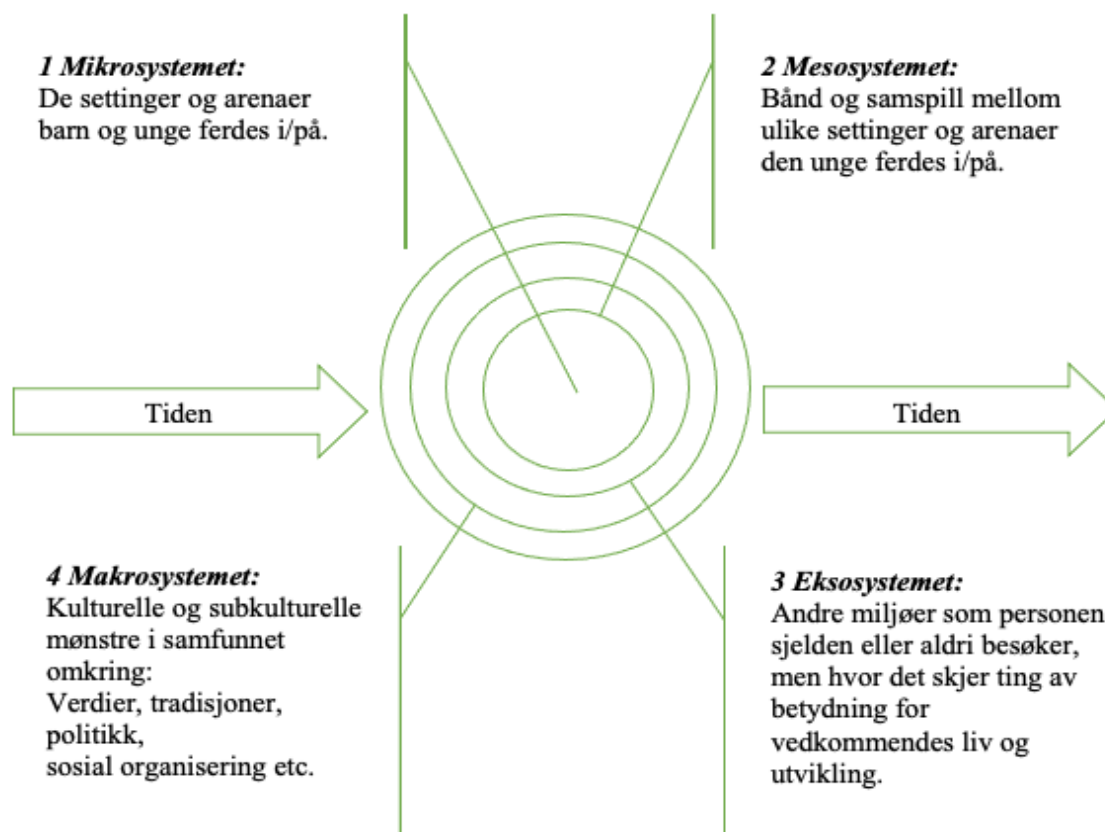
*1 Mikrosystemet:*
De settinger og arenaer barn og unge ferdes i/på.

*2 Mesosystemet:*
Bånd og samspill mellom ulike settinger og arenaer den unge ferdes i/på.

Tiden

Tiden

*4 Makrosystemet:*
Kulturelle og subkulturelle mønstre i samfunnet omkring:
Verdier, tradisjoner, politikk,
sosial organisering etc.

*3 Eksosystemet:*
Andre miljøer som personen sjelden eller aldri besøker, men hvor det skjer ting av betydning for vedkommendes liv og utvikling.